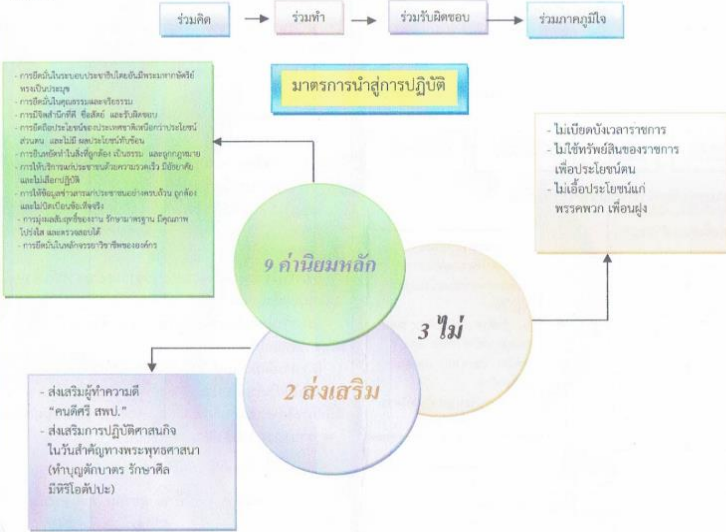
ร่วมคิด → ร่วมทำ → ร่วมรับผิดชอบ → ร่วมภาคภูมิใจ

มาตรการนำสู่การปฏิบัติ

- การยึดมั่นในระบอบประชาธิปไตยอันมีพระมหากษัตริย์ทรงเป็นประมุข
- การยึดมั่นในคุณธรรมและจริยธรรม
- การมีจิตสำนึกที่ดี ซื่อสัตย์ และรับผิดชอบ
- การยึดถือประโยชน์ของประเทศชาติเหนือกว่าประโยชน์ส่วนตน และไม่มีผลประโยชน์ทับซ้อน
- การยืนหยัดทำในสิ่งที่ถูกต้อง เป็นธรรม และถูกกฎหมาย
- การให้บริการแก่ประชาชนด้วยความรวดเร็ว มีอัธยาศัย และไม่เลือกปฏิบัติ
- การให้ข้อมูลข่าวสารแก่ประชาชนอย่างครบถ้วน ถูกต้อง และไม่บิดเบือนข้อเท็จจริง
- การมุ่งผลสัมฤทธิ์ของงาน รักษามาตรฐาน มีคุณภาพ โปร่งใส และตรวจสอบได้
- การยึดมั่นในหลักจรรยาวิชาชีพขององค์กร

- ไม่เบียดบังเวลาราชการ
- ไม่ใช้ทรัพย์สินของราชการเพื่อประโยชน์ตน
- ไม่เอื้อประโยชน์แก่พรรคพวก เพื่อนฝูง

9 ค่านิยมหลัก

3 ไม่

2 ส่งเสริม

- ส่งเสริมผู้ทำความดี "คนดีศรี สพป."
- ส่งเสริมการปฏิบัติศาสนกิจในวันสำคัญทางพระพุทธศาสนา (ทำบุญตักบาตร รักษาศีล มีหิริโอตัปปะ)